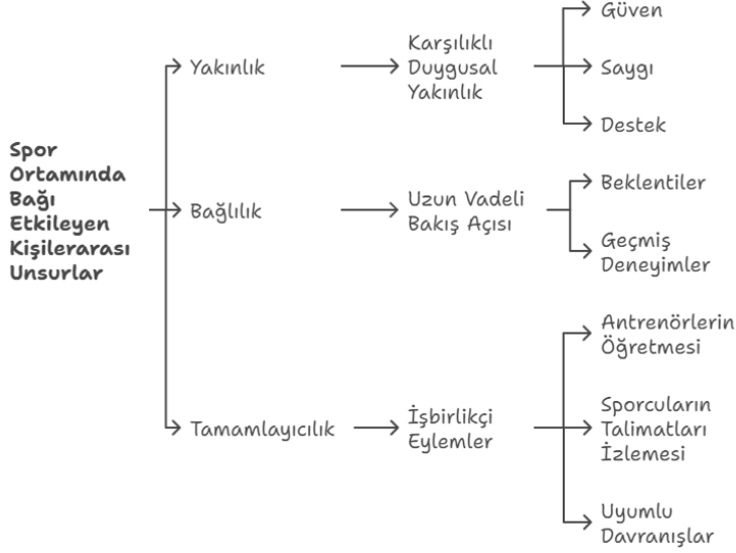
Spor Ortamında Bağı Etkileyen Kişilerarası Unsurlar

Yakınlık

Karşılıklı Duygusal Yakınlık

Güven

Saygı

Destek

Bağlılık

Uzun Vadeli Bakış Açısı

Beklentiler

Geçmiş Deneyimler

Tamamlayıcılık

İşbirlikçi Eylemler

Antrenörlerin Öğretmesi

Sporcuların Talimatları İzlemesi

Uyumlu Davranışlar